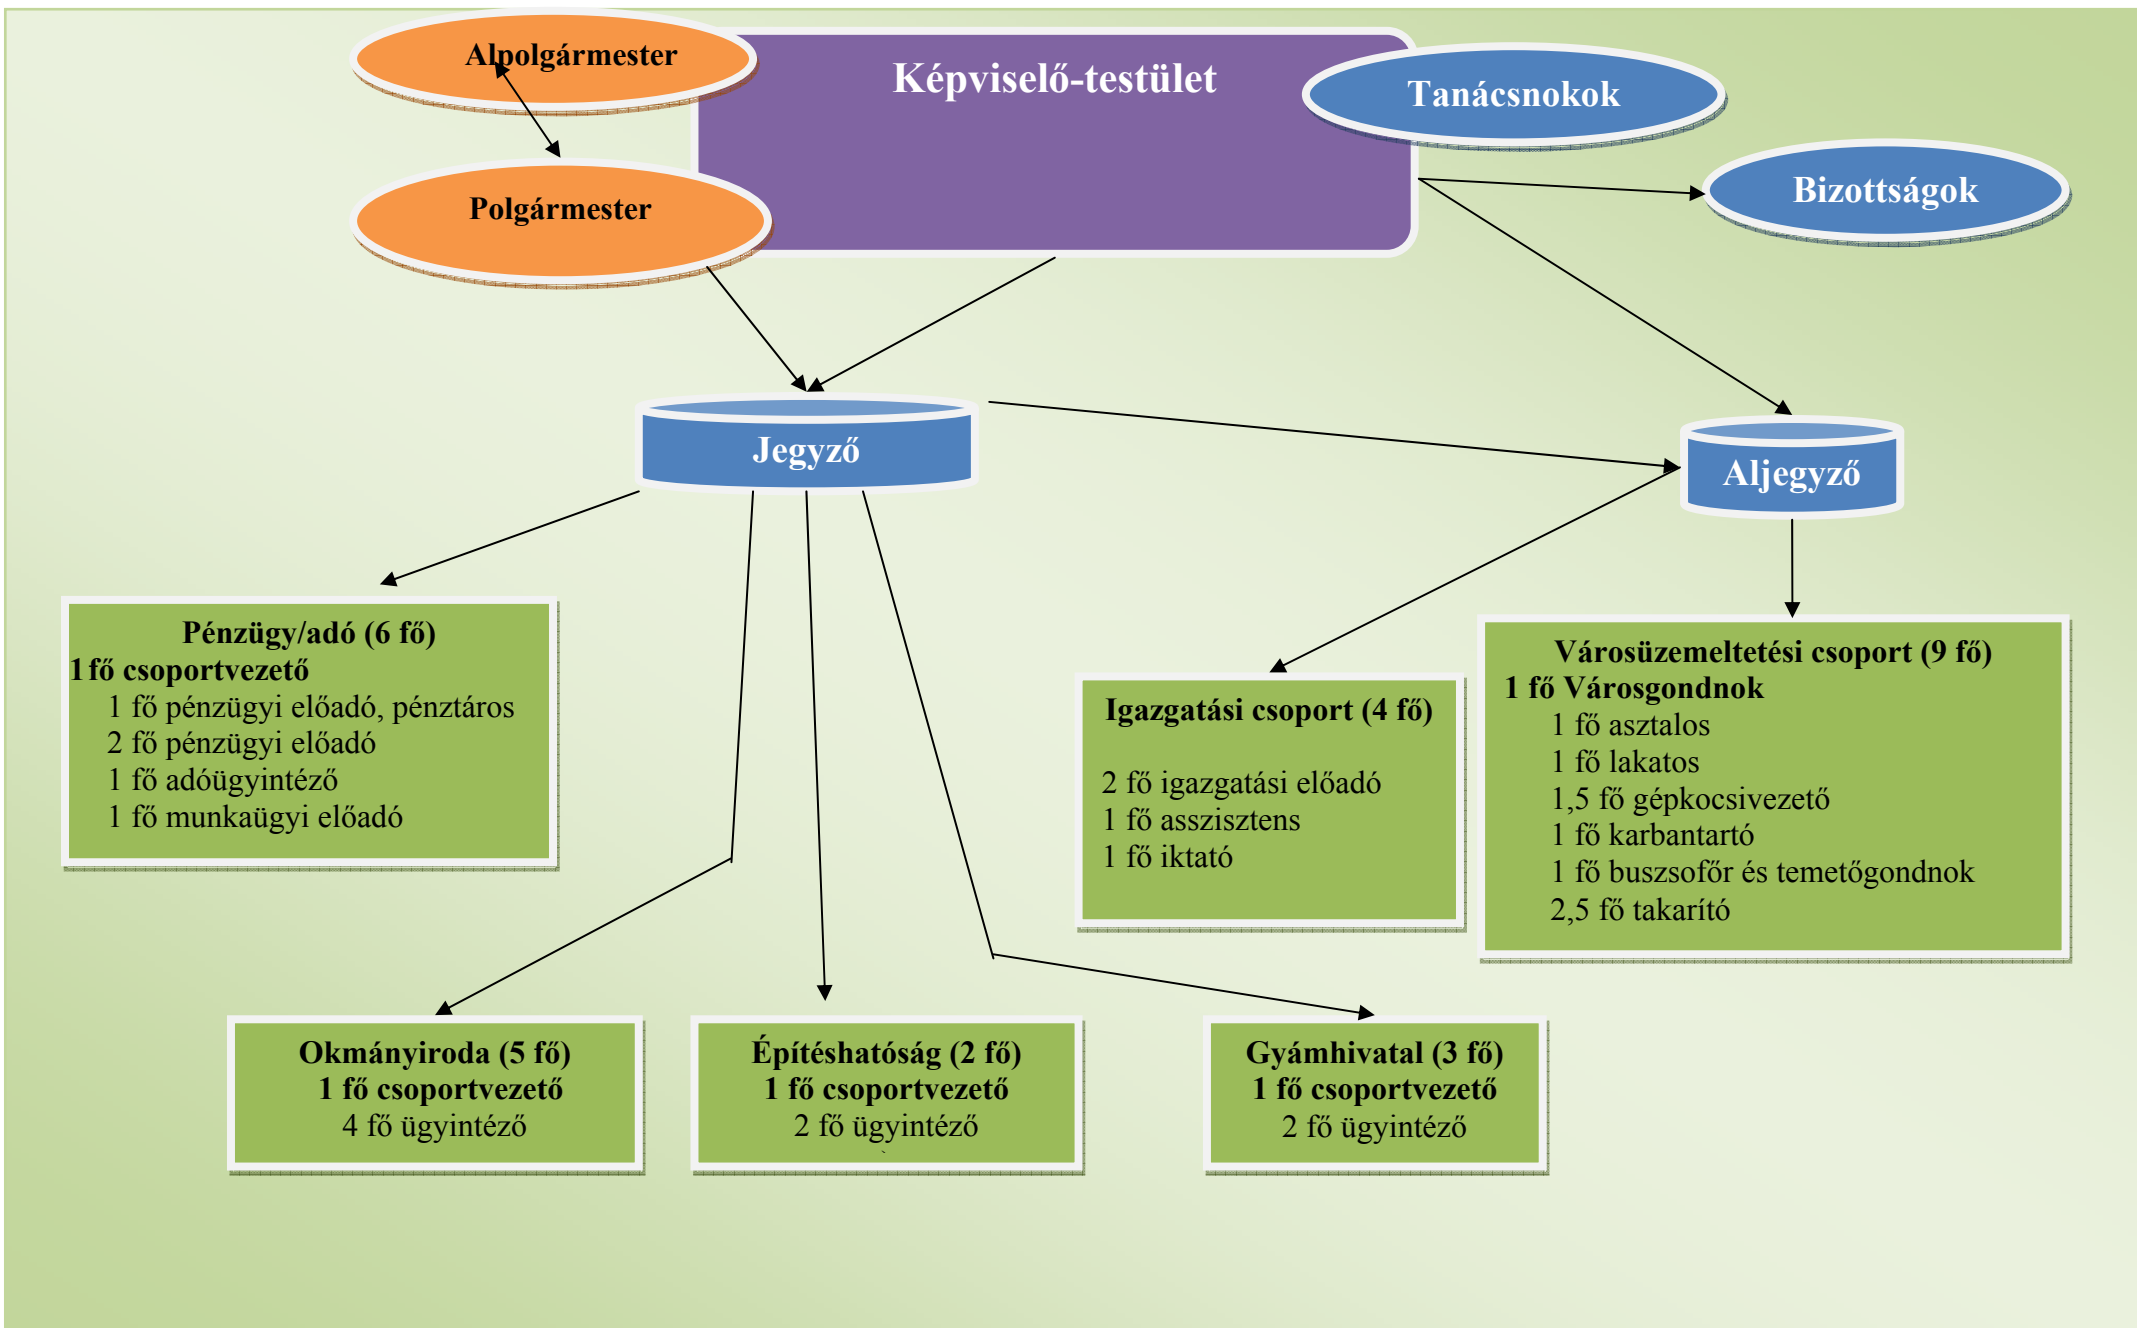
Alpolgármester

Képviselő-testület

Tanácsnokok

Polgármester

Bizottságok

Jegyző

Aljegyző

Pénzügy/adó (6 fő)
1 fő csoportvezető
1 fő pénzügyi előadó, pénztáros
2 fő pénzügyi előadó
1 fő adóügyintéző
1 fő munkaügyi előadó

Igazgatási csoport (4 fő)

2 fő igazgatási előadó
1 fő asszisztens
1 fő iktató

Városüzemeltetési csoport (9 fő)
1 fő Városgondnok
1 fő asztalos
1 fő lakatos
1,5 fő gépkocsivezető
1 fő karbantartó
1 fő buszsofőr és temetőgondnok
2,5 fő takarító

Okmányiroda (5 fő)
1 fő csoportvezető
4 fő ügyintéző

Építéshatóság (2 fő)
1 fő csoportvezető
2 fő ügyintéző

Gyámhivatal (3 fő)
1 fő csoportvezető
2 fő ügyintéző